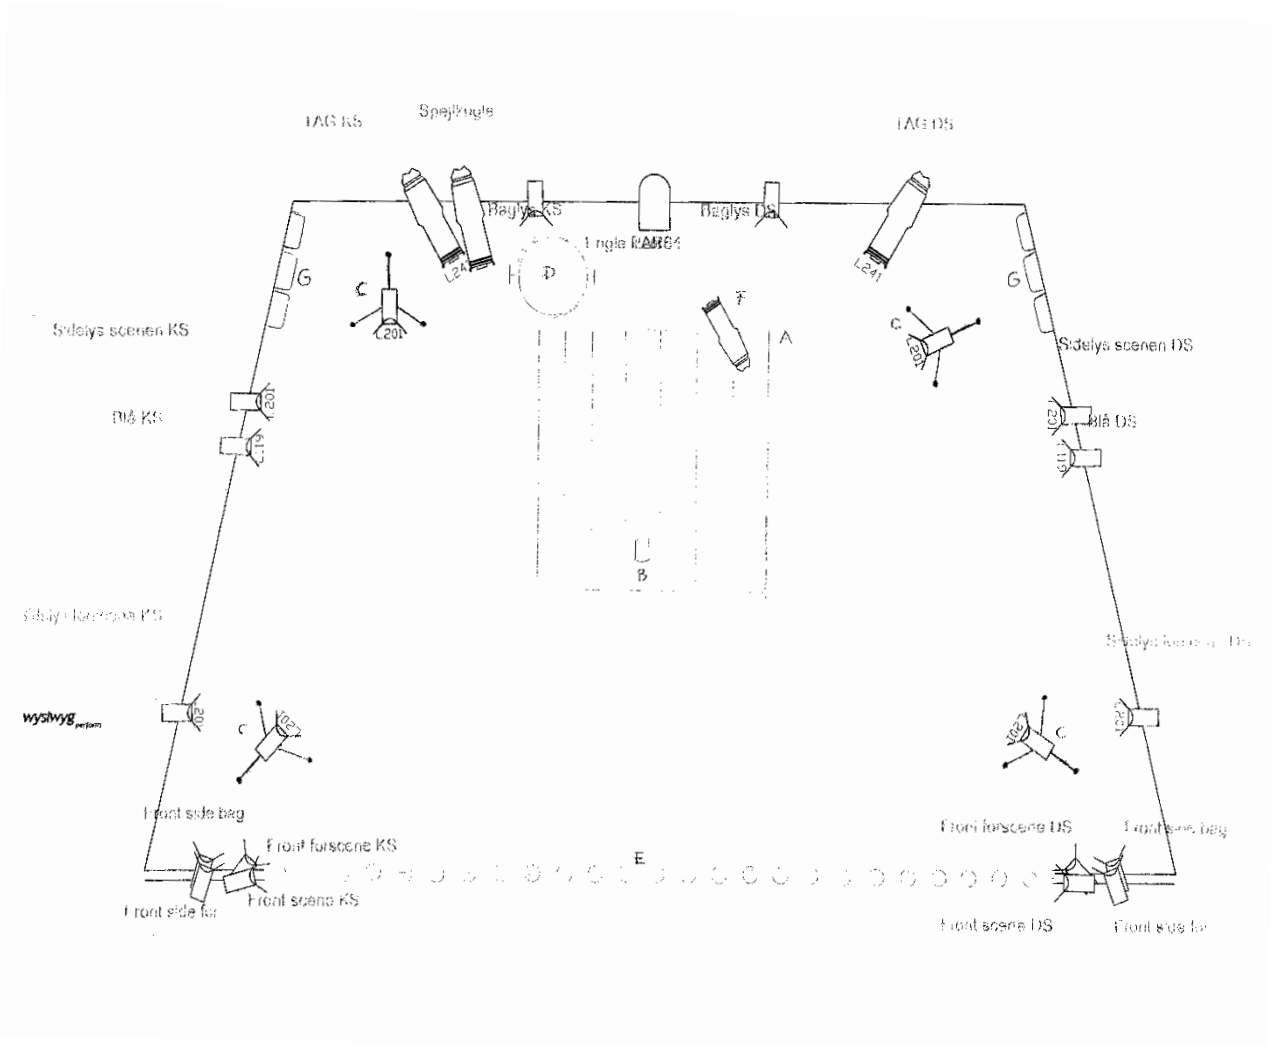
TAG KS
Spejlkugle
TAG DS
Baglys KS
Baglys DS
Engle PAR64
L24
L241
G
G
C
C
L201
L201
D
F
A
Sidelys scenen KS
Sidelys scenen DS
Blå KS
Blå DS
L201
L119
L201
L119
B
Sidelys forscene KS
Sidelys forscene DS
wysiwyg perform
L202
C
L202
L202
C
L202
Front side bag
Front forscene KS
Front forscene DS
Front side bag
E
Front side for
Front scene KS
Front scene DS
Front side for